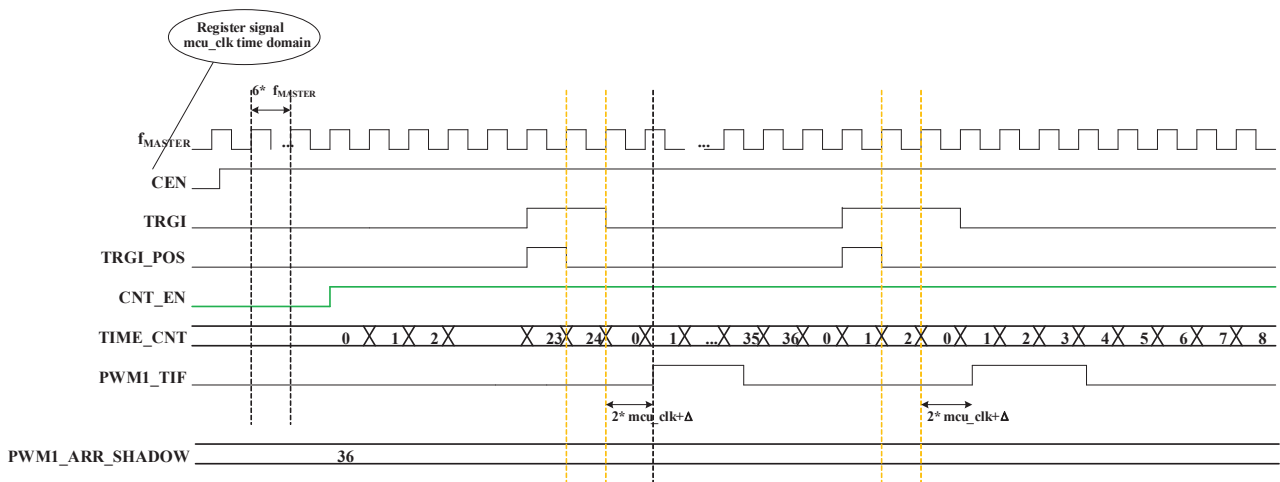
Register signal
mcu_clk time domain

6* $f_{MASTER}$

$f_{MASTER}$

...

...

CEN

TRGI

TRGI_POS

CNT_EN

TIME_CNT

0 1 2 23 24 0 1 ... 35 36 0 1 2 0 1 2 3 4 5 6 7 8

PWM1_TIF

2* mcu_clk+Δ

2* mcu_clk+Δ

PWM1_ARR_SHADOW

36